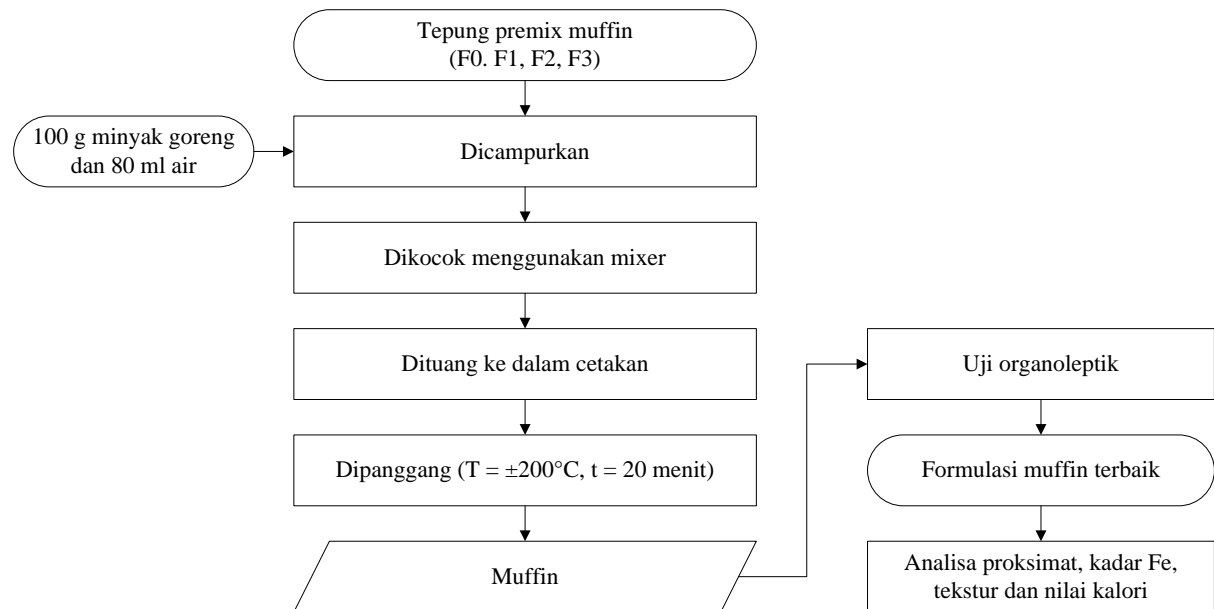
Tepung premix muffin
(F0. F1, F2, F3)

100 g minyak goreng dan 80 ml air

Dicampurkan

Dikocok menggunakan mixer

Dituang ke dalam cetakan

Dipanggang (T = ±200°C, t = 20 menit)

Muffin

Uji organoleptik

Formulasi muffin terbaik

Analisa proksimat, kadar Fe, tekstur dan nilai kalori